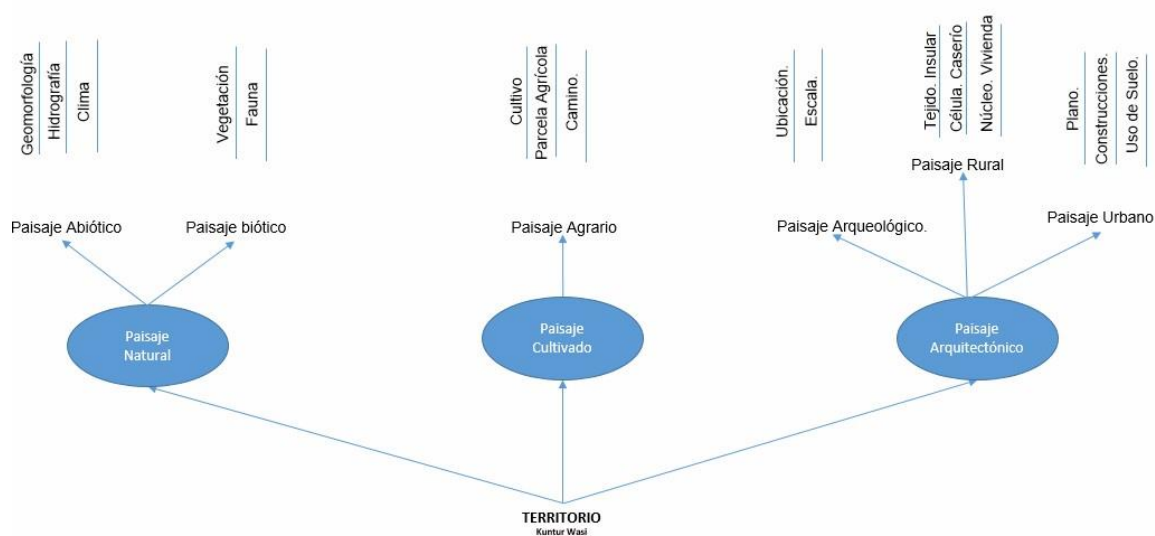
Geomorfología
Hidrografía
Clima

Vegetación
Fauna

Cultivo
Parcela Agrícola
Camino.

Ubicación.
Escala.

Tejido. Insular
Célula. Caserío
Núcleo. Vivienda

Plano.
Construcciones.
Uso de Suelo.

Paisaje Rural

Paisaje Abiótico
Paisaje biótico
Paisaje Agrario
Paisaje Arqueológico.
Paisaje Urbano

Paisaje Natural
Paisaje Cultivado
Paisaje Arquitectónico

TERRITORIO
Kuntur Wasi